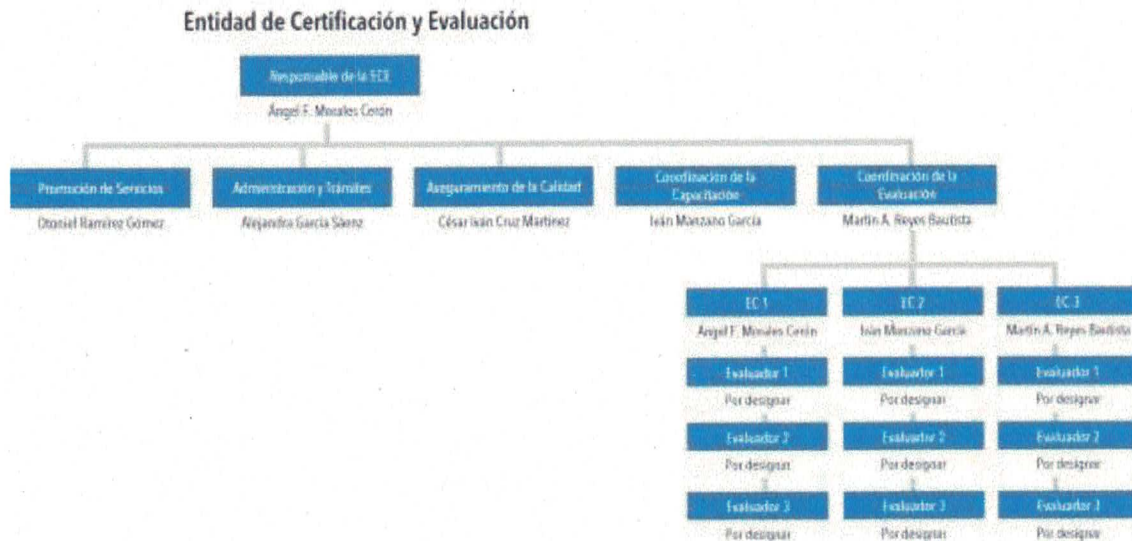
Entidad de Certificación y Evaluación

Responsable de la ECE
Ángel F. Morales Cerón

Promoción de Servicios
Otoniel Ramírez Gómez

Administración y Trámites
Alejandra García Sáenz

Aseguramiento de la Calidad
César Iván Cruz Martínez

Coordinación de la Capacitación
Iván Manzano García

Coordinación de la Evaluación
Martín A. Reyes Bautista

EC 1
Ángel F. Morales Cerón
Evaluador 1
Por designar
Evaluador 2
Por designar
Evaluador 3
Por designar

EC 2
Iván Manzano García
Evaluador 1
Por designar
Evaluador 2
Por designar
Evaluador 3
Por designar

EC 3
Martín A. Reyes Bautista
Evaluador 1
Por designar
Evaluador 2
Por designar
Evaluador 3
Por designar